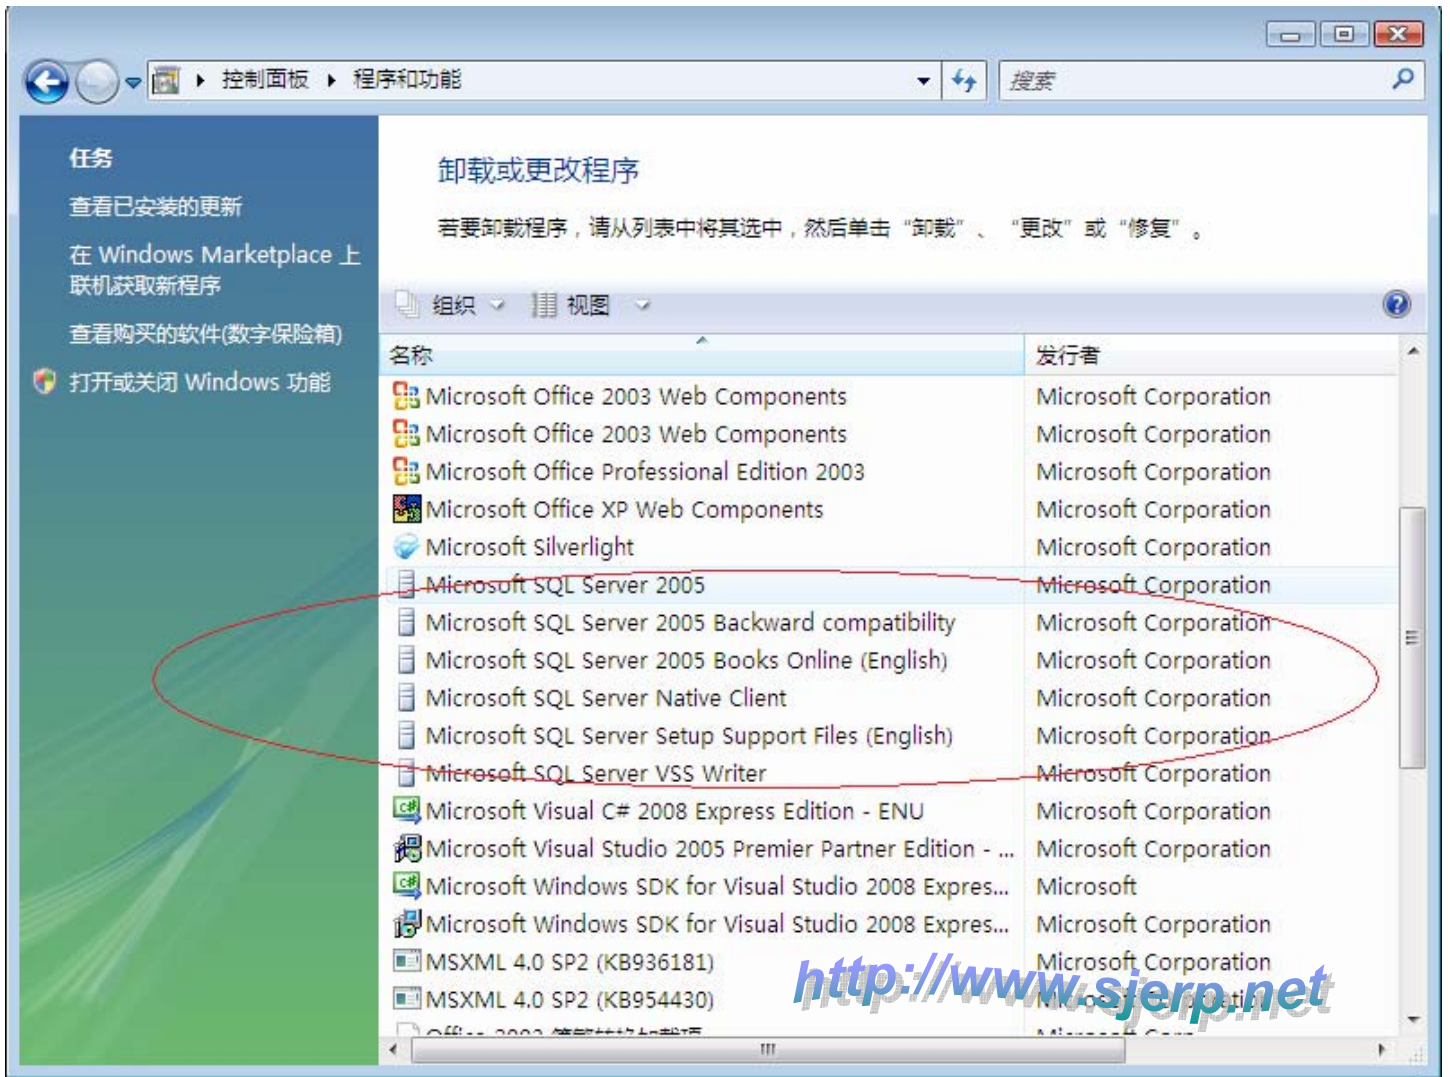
控制面板 ▸ 程序和功能

搜索

任务

查看已安装的更新

在 Windows Marketplace 上联机获取新程序

查看购买的软件(数字保险箱)

打开或关闭 Windows 功能

卸载或更改程序

若要卸载程序，请从列表中将其选中，然后单击“卸载”、“更改”或“修复”。

组织 视图

| 名称 | 发行者 |
|---|---|
| Microsoft Office 2003 Web Components | Microsoft Corporation |
| Microsoft Office 2003 Web Components | Microsoft Corporation |
| Microsoft Office Professional Edition 2003 | Microsoft Corporation |
| Microsoft Office XP Web Components | Microsoft Corporation |
| Microsoft Silverlight | Microsoft Corporation |
| Microsoft SQL Server 2005 | Microsoft Corporation |
| Microsoft SQL Server 2005 Backward compatibility | Microsoft Corporation |
| Microsoft SQL Server 2005 Books Online (English) | Microsoft Corporation |
| Microsoft SQL Server Native Client | Microsoft Corporation |
| Microsoft SQL Server Setup Support Files (English) | Microsoft Corporation |
| Microsoft SQL Server VSS Writer | Microsoft Corporation |
| Microsoft Visual C# 2008 Express Edition - ENU | Microsoft Corporation |
| Microsoft Visual Studio 2005 Premier Partner Edition - ... | Microsoft Corporation |
| Microsoft Windows SDK for Visual Studio 2008 Expres... | Microsoft |
| Microsoft Windows SDK for Visual Studio 2008 Expres... | Microsoft Corporation |
| MSXML 4.0 SP2 (KB936181) | Microsoft Corporation |
| MSXML 4.0 SP2 (KB954430) | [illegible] |
| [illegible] | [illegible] |

http://www.sjerp.net